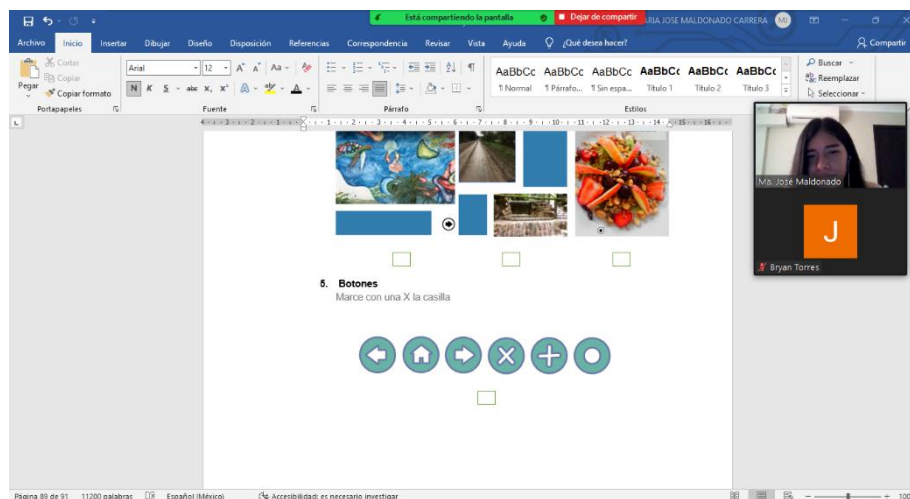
Está compartiendo la pantalla
Dejar de compartir
ARIA JOSE MALDONADO CARRERA MJ

Archivo Inicio Insertar Dibujar Diseño Disposición Referencias Correspondencia Revisar Vista Ayuda ¿Qué desea hacer?
Compartir

Cortar
Copiar
Pegar
Copiar formato
Portapapeles
Arial 12
Fuente
Párrafo
AaBbCc AaBbCc AaBbCc AaBbCc AaBbCc AaBbCc
¶ Normal ¶ Párrafo... ¶ Sin espa... Título 1 Título 2 Título 3
Estilos
Buscar
Reemplazar
Seleccionar

Ma. Jose Maldonado
J
Bryan Torres

5. Botones
Marce con una X la casilla

Página 89 de 91 11200 palabras Español (México) Accesibilidad: es necesario investigar